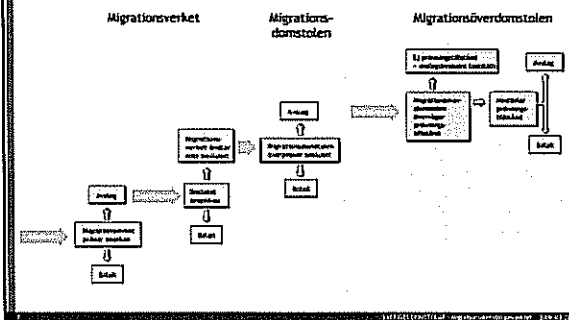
Migrationsverket

Migrationsdomstolen

Migrationsöverdomstolen

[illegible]

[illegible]

Avslag

Migrationsverket prövar ansökan

Bifall

Avslag

Migrationsverket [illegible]

Beslutet överklagas

Bifall

Avslag

Migrationsdomstolen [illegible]

Bifall

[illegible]

Migrationsöverdomstolen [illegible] prövningstillstånd

Meddelar prövningstillstånd

Avslag

Bifall

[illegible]